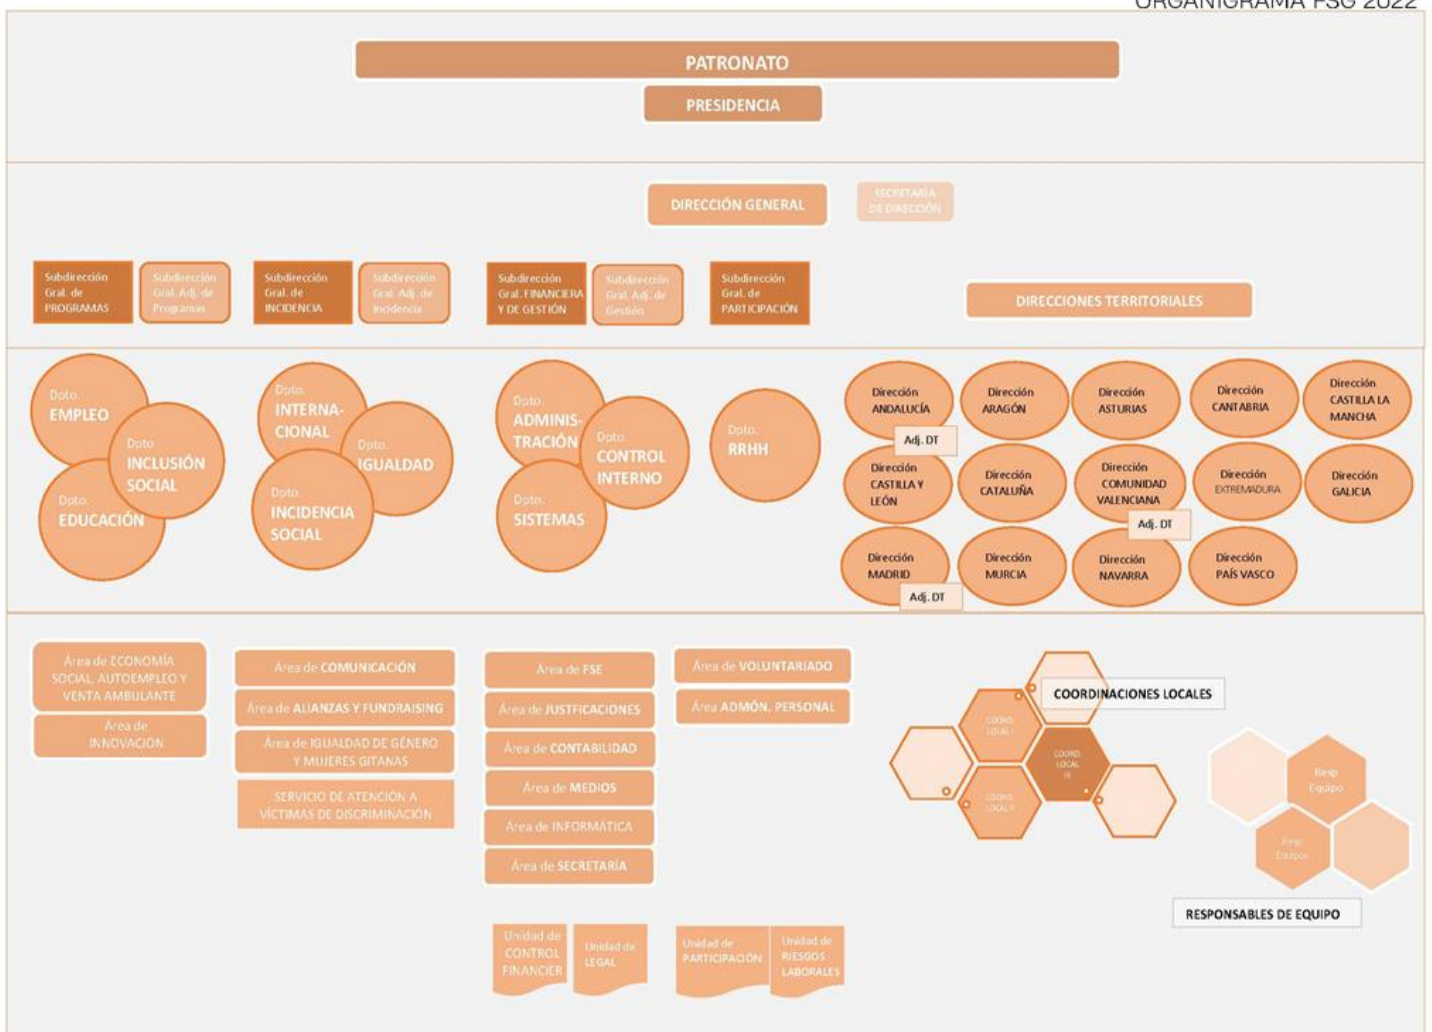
ORGANIGRAMA FSG 2022

PATRONATO

PRESIDENCIA

DIRECCIÓN GENERAL

SECRETARÍA DE DIRECCIÓN

Subdirección Gral. de PROGRAMAS

Subdirección Gral. Adj. de Programas

Subdirección Gral. de INCIDENCIA

Subdirección Gral. Adj. de Incidencia

Subdirección Gral. FINANCIERA Y DE GESTIÓN

Subdirección Gral. Adj. de Gestión

Subdirección Gral. de PARTICIPACIÓN

DIRECCIONES TERRITORIALES

Dpto. EMPLEO

Dpto. INCLUSIÓN SOCIAL

Dpto. EDUCACIÓN

Dpto. INTERNACIONAL

Dpto. IGUALDAD

Dpto. INCIDENCIA SOCIAL

Dpto. ADMINISTRACIÓN

Dpto. CONTROL INTERNO

Dpto. SISTEMAS

Dpto. RRHH

Dirección ANDALUCÍA

Adj. DT

Dirección ARAGÓN

Dirección ASTURIAS

Dirección CANTABRIA

Dirección CASTILLA LA MANCHA

Dirección CASTILLA Y LEÓN

Dirección CATALUÑA

Dirección COMUNIDAD VALENCIANA

Adj. DT

Dirección EXTREMADURA

Dirección GALICIA

Dirección MADRID

Adj. DT

Dirección MURCIA

Dirección NAVARRA

Dirección PAÍS VASCO

Área de ECONOMÍA SOCIAL, AUTOEMPLEO Y VENTA AMBULANTE

Área de INNOVACIÓN

Área de COMUNICACIÓN

Área de ALIANZAS Y FUNDRAISING

Área de IGUALDAD DE GÉNERO Y MUJERES GITANAS

SERVICIO DE ATENCIÓN A VÍCTIMAS DE DISCRIMINACIÓN

Área de FSE

Área de JUSTIFICACIONES

Área de CONTABILIDAD

Área de MEDIOS

Área de INFORMÁTICA

Área de SECRETARÍA

Área de VOLUNTARIADO

Área ADMÓN. PERSONAL

Unidad de CONTROL FINANCIER

Unidad de LEGAL

Unidad de PARTICIPACIÓN

Unidad de RIESGOS LABORALES

COORDINACIONES LOCALES

COORD. LOCAL I

COORD. LOCAL III

COORD. LOCAL II

Resp. Equipo

Resp. Equipo

RESPONSABLES DE EQUIPO